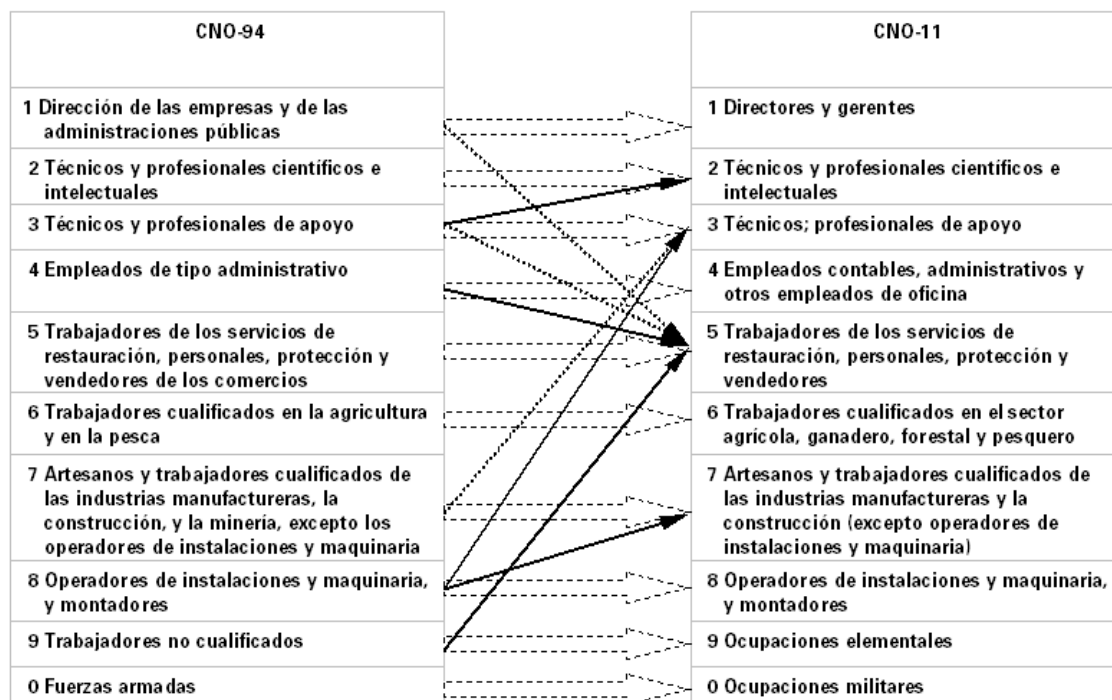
CNO-94

1 Dirección de las empresas y de las administraciones públicas

2 Técnicos y profesionales científicos e intelectuales

3 Técnicos y profesionales de apoyo

4 Empleados de tipo administrativo

5 Trabajadores de los servicios de restauración, personales, protección y vendedores de los comercios

6 Trabajadores cualificados en la agricultura y en la pesca

7 Artesanos y trabajadores cualificados de las industrias manufactureras, la construcción, y la minería, excepto los operadores de instalaciones y maquinaria

8 Operadores de instalaciones y maquinaria, y montadores

9 Trabajadores no cualificados

0 Fuerzas armadas

CNO-11

1 Directores y gerentes

2 Técnicos y profesionales científicos e intelectuales

3 Técnicos; profesionales de apoyo

4 Empleados contables, administrativos y otros empleados de oficina

5 Trabajadores de los servicios de restauración, personales, protección y vendedores

6 Trabajadores cualificados en el sector agrícola, ganadero, forestal y pesquero

7 Artesanos y trabajadores cualificados de las industrias manufactureras y la construcción (excepto operadores de instalaciones y maquinaria)

8 Operadores de instalaciones y maquinaria, y montadores

9 Ocupaciones elementales

0 Ocupaciones militares